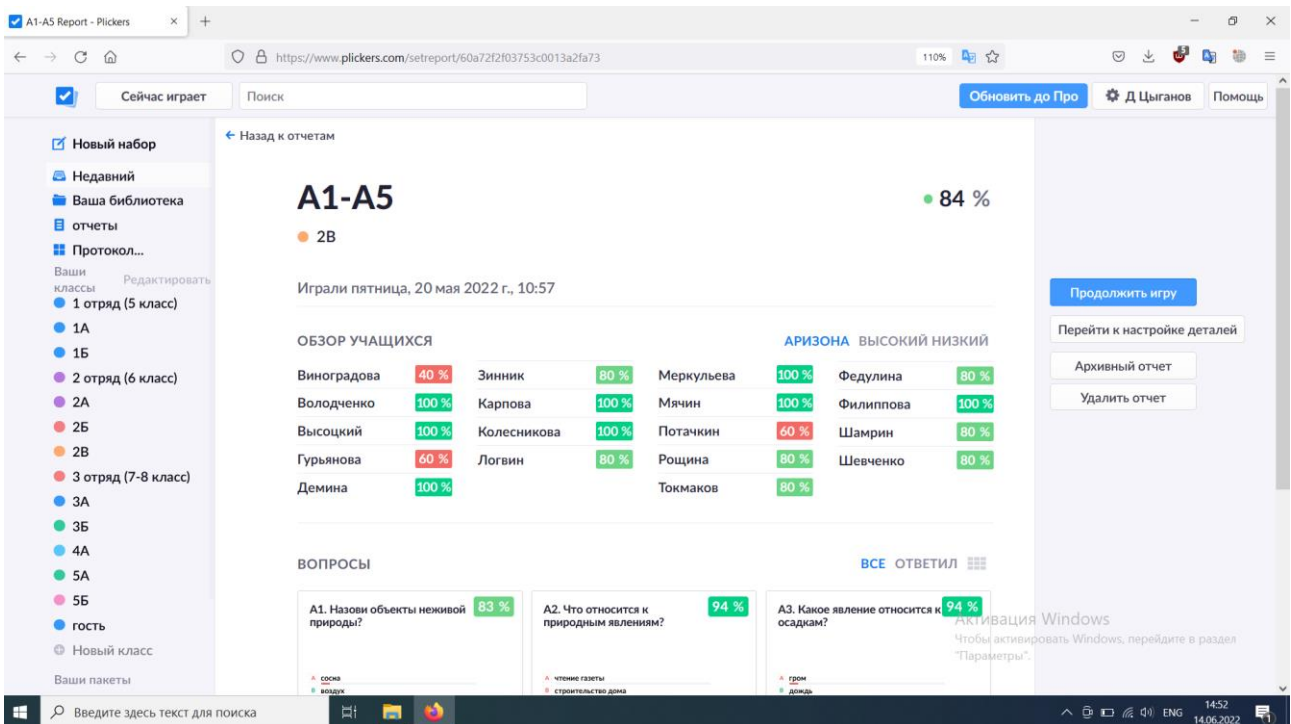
A1-A5 Report - Plickers × +

https://www.plickers.com/setreport/60a72f2f03753c0013a2fa73 110%

Сейчас играет Поиск Обновить до Про Д Цыганов Помощь

Новый набор
Недавний
Ваша библиотека
отчеты
Протокол...
Ваши классы Редактировать
1 отряд (5 класс)
1А
1Б
2 отряд (6 класс)
2А
2Б
2В
3 отряд (7-8 класс)
3А
3Б
4А
5А
5Б
гость
Новый класс
Ваши пакеты

← Назад к отчетам

A1-A5

84 %

2В

Играли пятница, 20 мая 2022 г., 10:57

ОБЗОР УЧАЩИХСЯ АРИЗОНА ВЫСОКИЙ НИЗКИЙ

| Виноградова | 40 % | Зинник | 80 % | Меркульева | 100 % | Федулина | 80 % |
|---|---|---|---|---|---|---|---|
| Володченко | 100 % | Карпова | 100 % | Мячин | 100 % | Филиппова | 100 % |
| Высоцкий | 100 % | Колесникова | 100 % | Потачкин | 60 % | Шамрин | 80 % |
| Гурьянова | 60 % | Логвин | 80 % | Рощина | 80 % | Шевченко | 80 % |
| Демина | 100 % | | | Токмаков | 80 % | | |

ВОПРОСЫ ВСЕ ОТВЕТИЛ

А1. Назови объекты неживой природы? 83 %
A сосна
B воздух

А2. Что относится к природным явлениям? 94 %
A чтение газеты
B строительство дома

А3. Какое явление относится к осадкам? 94 %
A гром
B дождь

Продолжить игру
Перейти к настройке деталей
Архивный отчет
Удалить отчет

Активация Windows
Чтобы активировать Windows, перейдите в раздел "Параметры".

Введите здесь текст для поиска ENG 14:52 14.06.2022